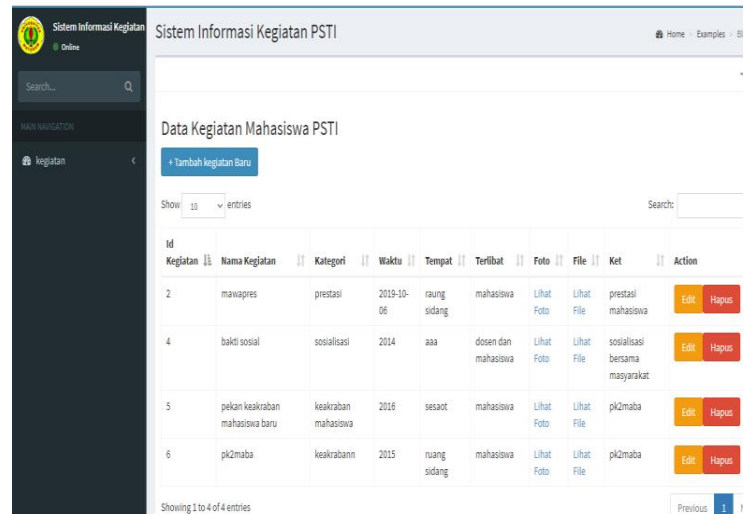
Sistem Informasi Kegiatan
Online

Search...

MAIN NAVIGATION

kegiatan

Sistem Informasi Kegiatan PSTI

Home > Examples > Bl

Data Kegiatan Mahasiswa PSTI

+ Tambah kegiatan Baru

Show 10 entries

Search:

| Id Kegiatan | Nama Kegiatan | Kategori | Waktu | Tempat | Terlibat | Foto | File | Ket | Action |
|---|---|---|---|---|---|---|---|---|---|
| 2 | mawapres | prestasi | 2019-10-06 | raung sidang | mahasiswa | Lihat Foto | Lihat File | prestasi mahasiswa | Edit Hapus |
| 4 | bakti sosial | sosialisasi | 2014 | aaa | dosen dan mahasiswa | Lihat Foto | Lihat File | sosialisasi bersama masyarakat | Edit Hapus |
| 5 | pekan keakraban mahasiswa baru | keakraban mahasiswa | 2016 | sesaot | mahasiswa | Lihat Foto | Lihat File | pk2maba | Edit Hapus |
| 6 | pk2maba | keakrabann | 2015 | ruang sidang | mahasiswa | Lihat Foto | Lihat File | pk2maba | Edit Hapus |

Showing 1 to 4 of 4 entries

Previous 1